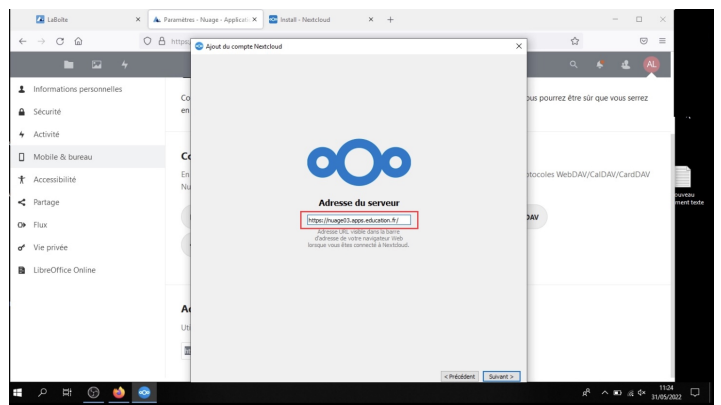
LaBoîte ×
Paramètres - Nuage - Applicati ×
Install - Nextcloud ×
+

https

AL

Informations personnelles
Sécurité
Activité
Mobile & bureau
Accessibilité
Partage
Flux
Vie privée
LibreOffice Online

Co
en

ous pourrez être sûr que vous serrez

Co
En
Nu

otocoles WebDAV/CalDAV/CardDAV

DAV

Ac
Uti

Ajout du compte Nextcloud ×

Adresse du serveur
https://nuage03.apps.education.fr/
Adresse URL visible dans la barre d'adresse de votre navigateur Web lorsque vous êtes connecté à Nextcloud.

< Précédent
Suivant >

ouveau
ment texte

11:24
31/05/2022